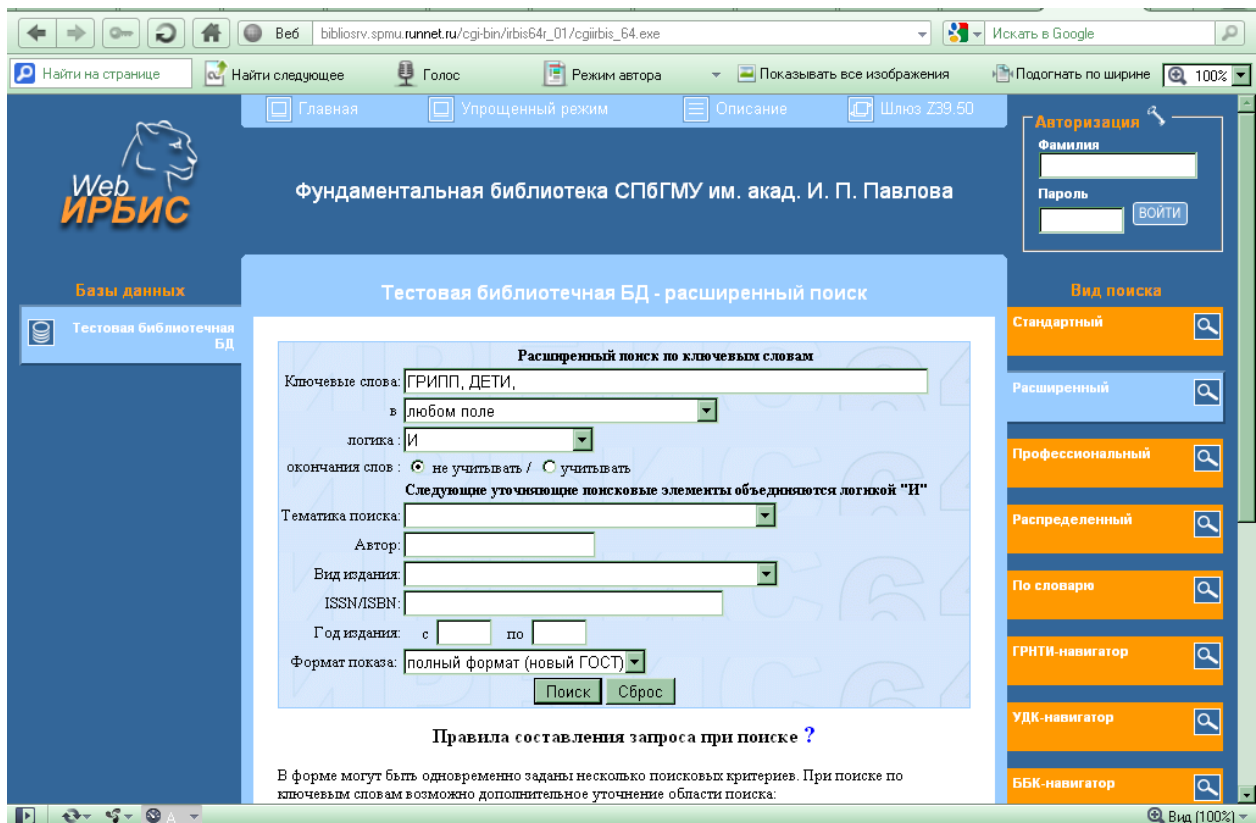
Веб bibliosrv.spmu.runnet.ru/cgi-bin/irbis64r_01/cgiirbis_64.exe

Искать в Google

Найти на странице Найти следующее Голос Режим автора Показывать все изображения Подогнать по ширине 100%

Главная Упрощенный режим Описание Шлюз Z39.50

Web ИРБИС

Фундаментальная библиотека СПбГМУ им. акад. И. П. Павлова

Авторизация
Фамилия
Пароль
ВОЙТИ

Базы данных

Тестовая библиотечная БД

Тестовая библиотечная БД - расширенный поиск

Расширенный поиск по ключевым словам

Ключевые слова: ГРИПП, ДЕТИ,

в любом поле

логика : И

окончания слов : не учитывать / учитывать

Следующие уточняющие поисковые элементы объединяются логикой "И"

Тематика поиска:

Автор:

Вид издания:

ISSN/ISBN:

Год издания: с по

Формат показа: полный формат (новый ГОСТ)

Поиск Сброс

Правила составления запроса при поиске ?

В форме могут быть одновременно заданы несколько поисковых критериев. При поиске по ключевым словам возможно дополнительное уточнение области поиска:

Вид поиска

Стандартный

Расширенный

Профессиональный

Распределенный

По словарю

ГРНТИ-навигатор

УДК-навигатор

ББК-навигатор

Вид (100%)